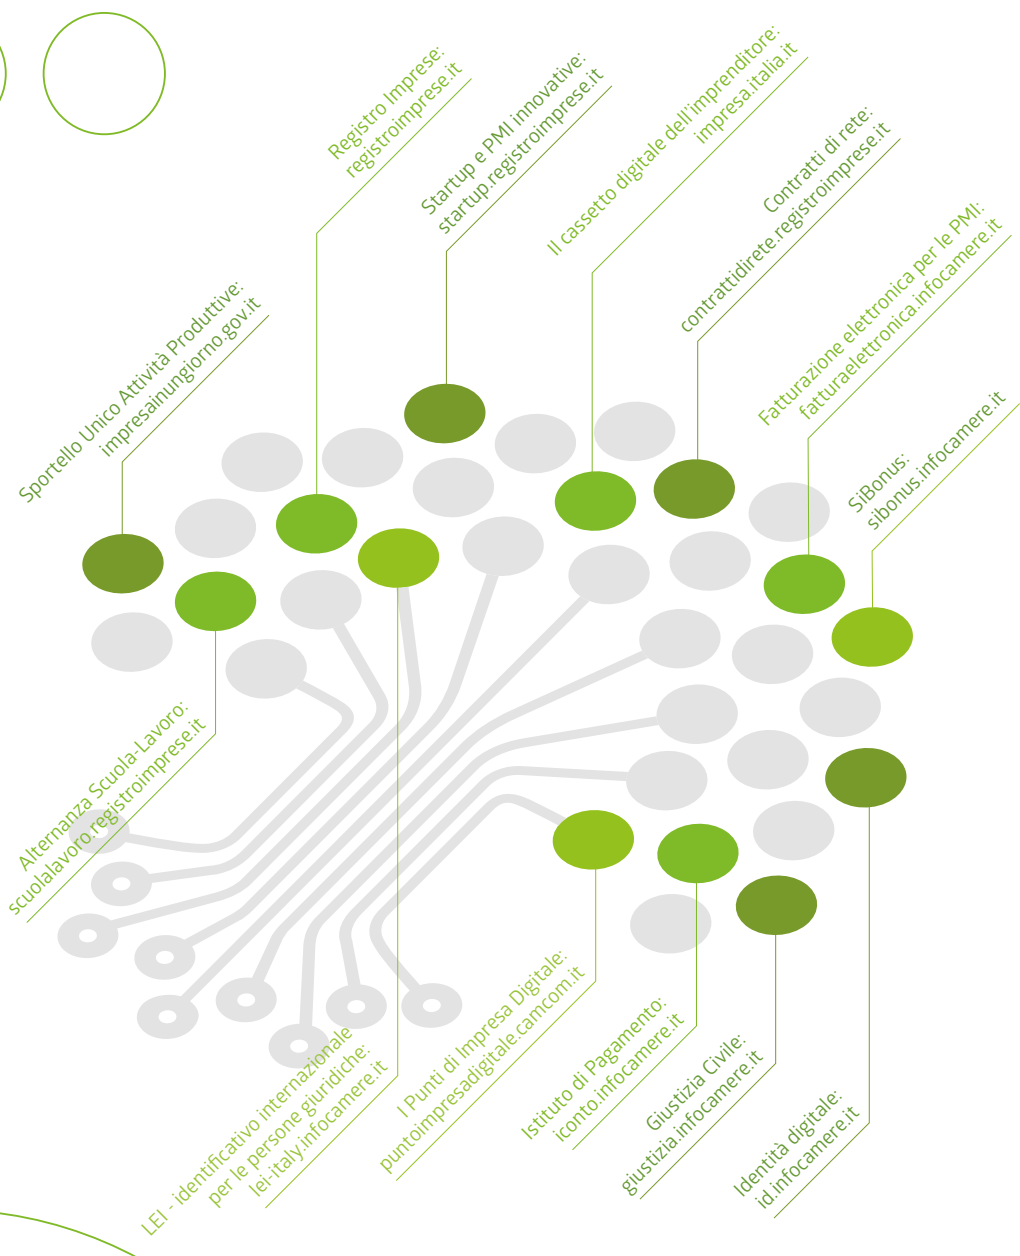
Registro Imprese:
registroimprese.it

Startup e PMI innovative:
startup.registroimprese.it

Il cassetto digitale dell'imprenditore:
impresa.italia.it

Contratti di rete:
contrattidirete.registroimprese.it

Fatturazione elettronica per le PMI:
fatturaelettronica.infocamere.it

SiBonus:
sibonus.infocamere.it

Sportello Unico Attività Produttive:
impresainungiorno.gov.it

Alternanza Scuola-Lavoro:
scuolalavoro.registroimprese.it

LEI - identificativo internazionale
per le persone giuridiche:
lei-italy.infocamere.it

I Punti di Impresa Digitale:
puntoimpresadigitale.camcom.it

Istituto di Pagamento:
iconto.infocamere.it

Giustizia Civile:
giustizia.infocamere.it

Identità digitale:
id.infocamere.it